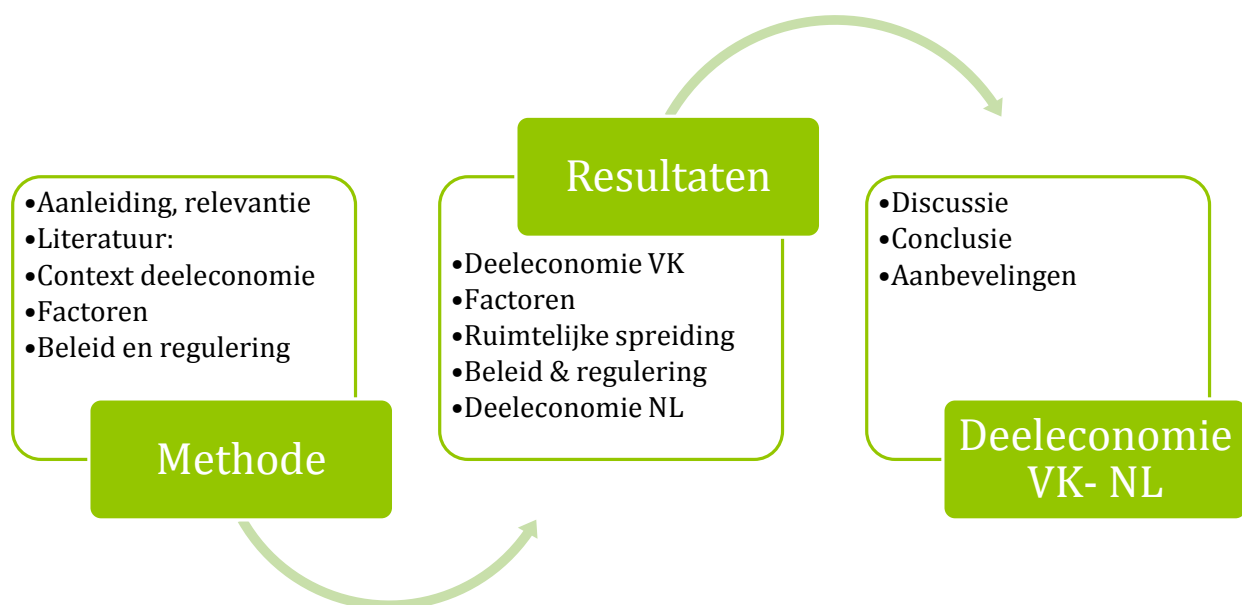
•Aanleiding, relevantie
•Literatuur:
•Context deeleconomie
•Factoren
•Beleid en regulering

Methode

Resultaten

•Deeleconomie VK
•Factoren
•Ruimtelijke spreiding
•Beleid & regulering
•Deeleconomie NL

•Discussie
•Conclusie
•Aanbevelingen

Deeleconomie VK- NL